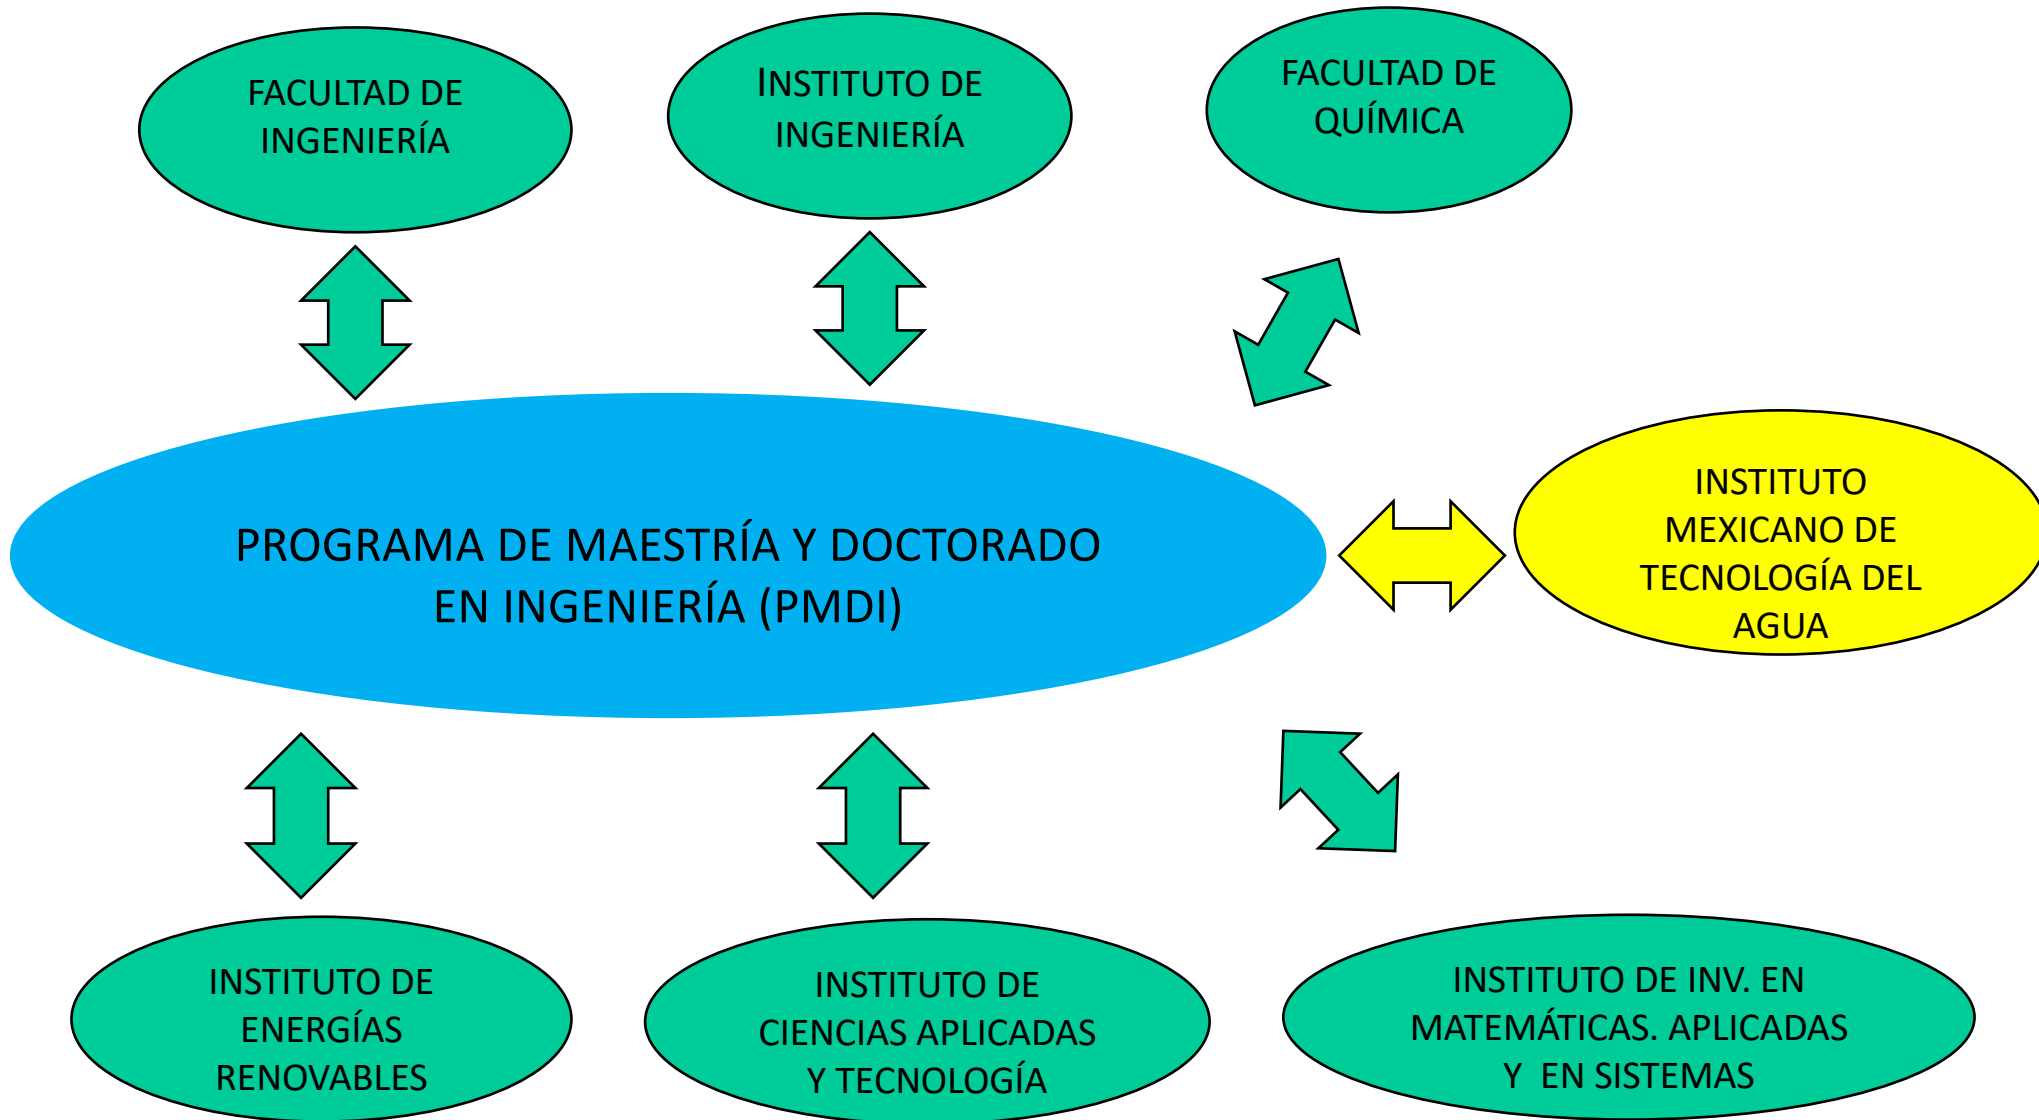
FACULTAD DE INGENIERÍA

INSTITUTO DE INGENIERÍA

FACULTAD DE QUÍMICA

PROGRAMA DE MAESTRÍA Y DOCTORADO EN INGENIERÍA (PMDI)

INSTITUTO MEXICANO DE TECNOLOGÍA DEL AGUA

INSTITUTO DE ENERGÍAS RENOVABLES

INSTITUTO DE CIENCIAS APLICADAS Y TECNOLOGÍA

INSTITUTO DE INV. EN MATEMÁTICAS. APLICADAS Y EN SISTEMAS